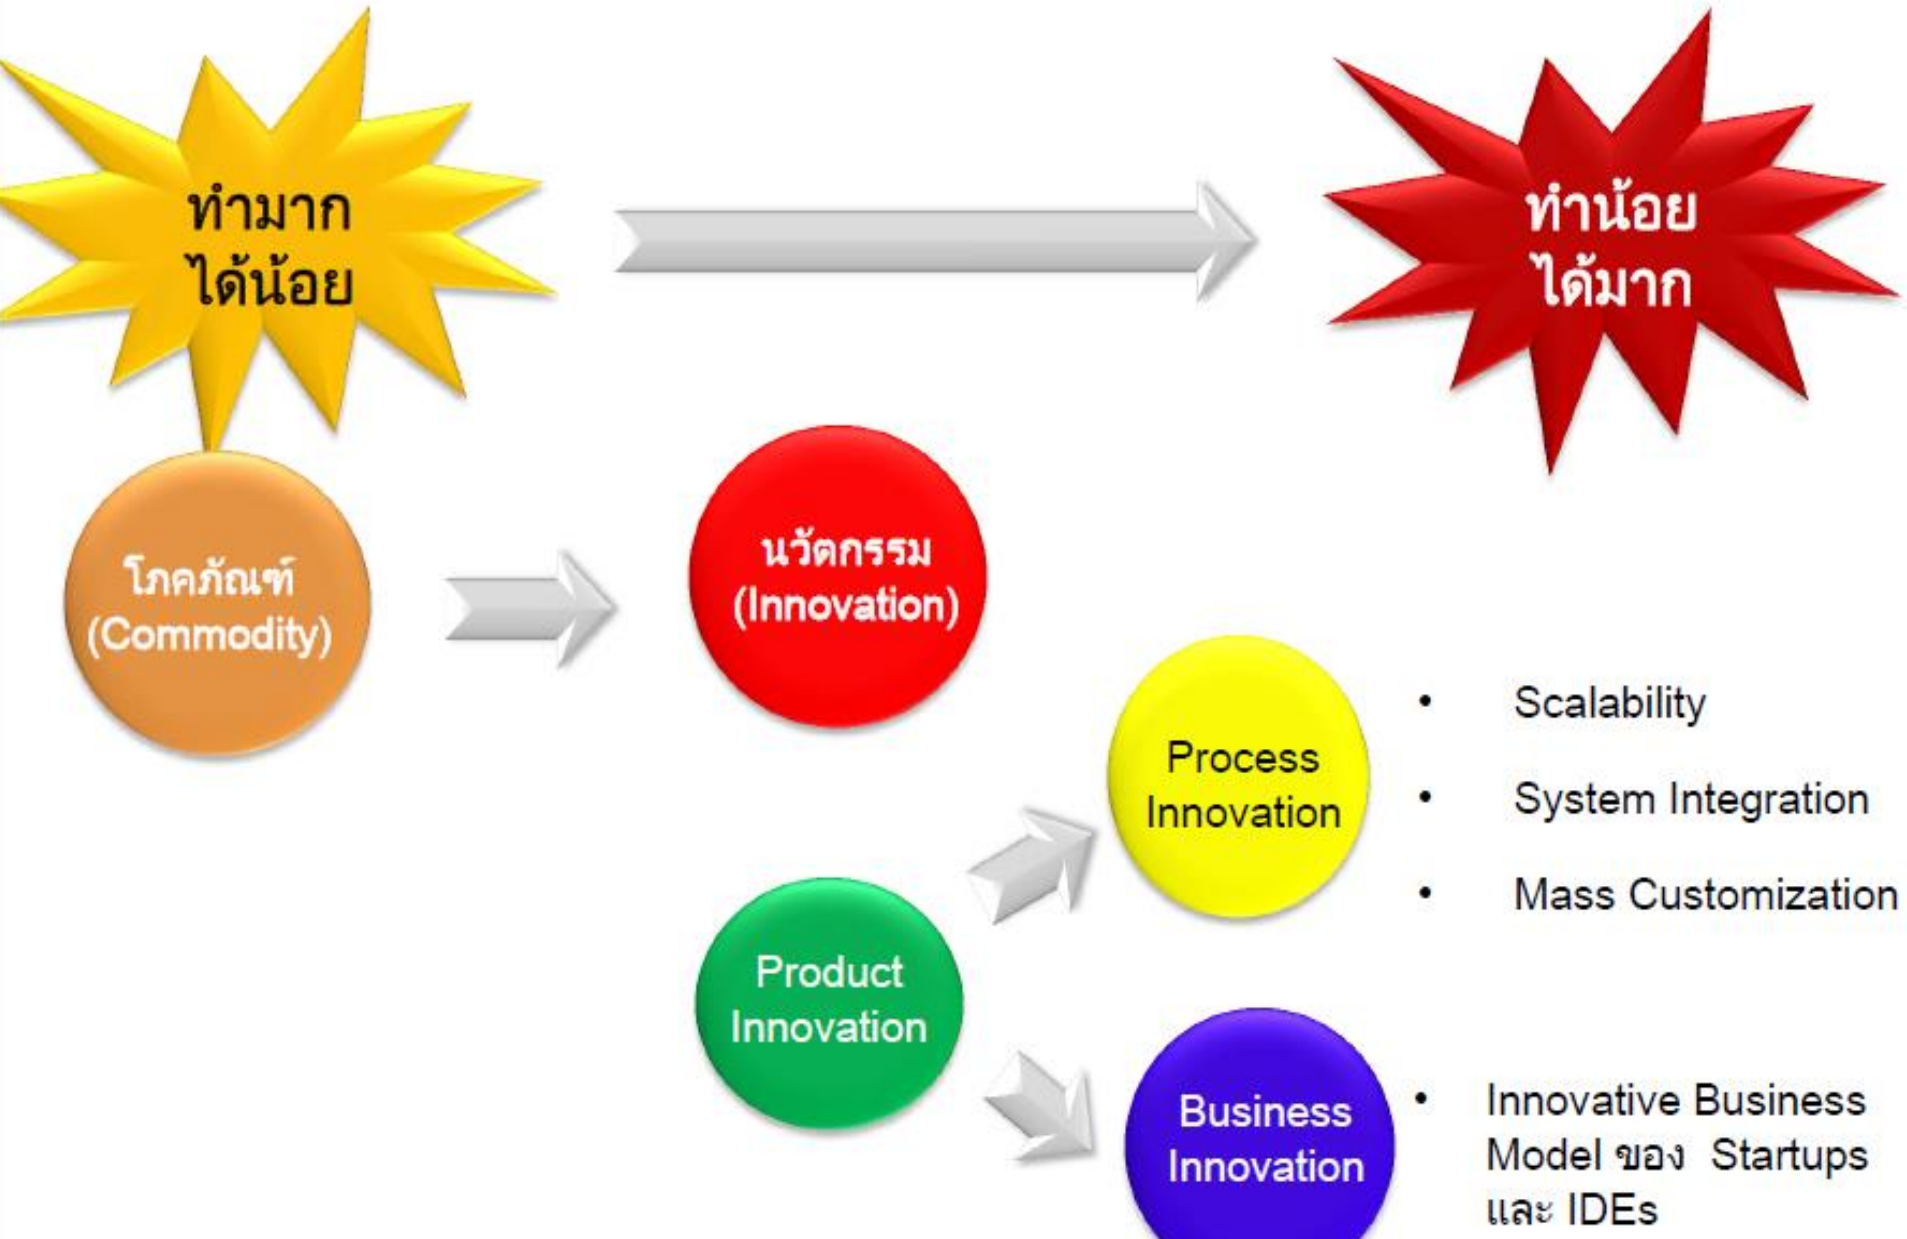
ทำมาก ได้น้อย

ทำน้อย ได้มาก

โภคภัณฑ์ (Commodity)

นวัตกรรม (Innovation)

Process Innovation

- Scalability
- System Integration
- Mass Customization

Product Innovation

Business Innovation

- Innovative Business Model ของ Startups และ IDEs